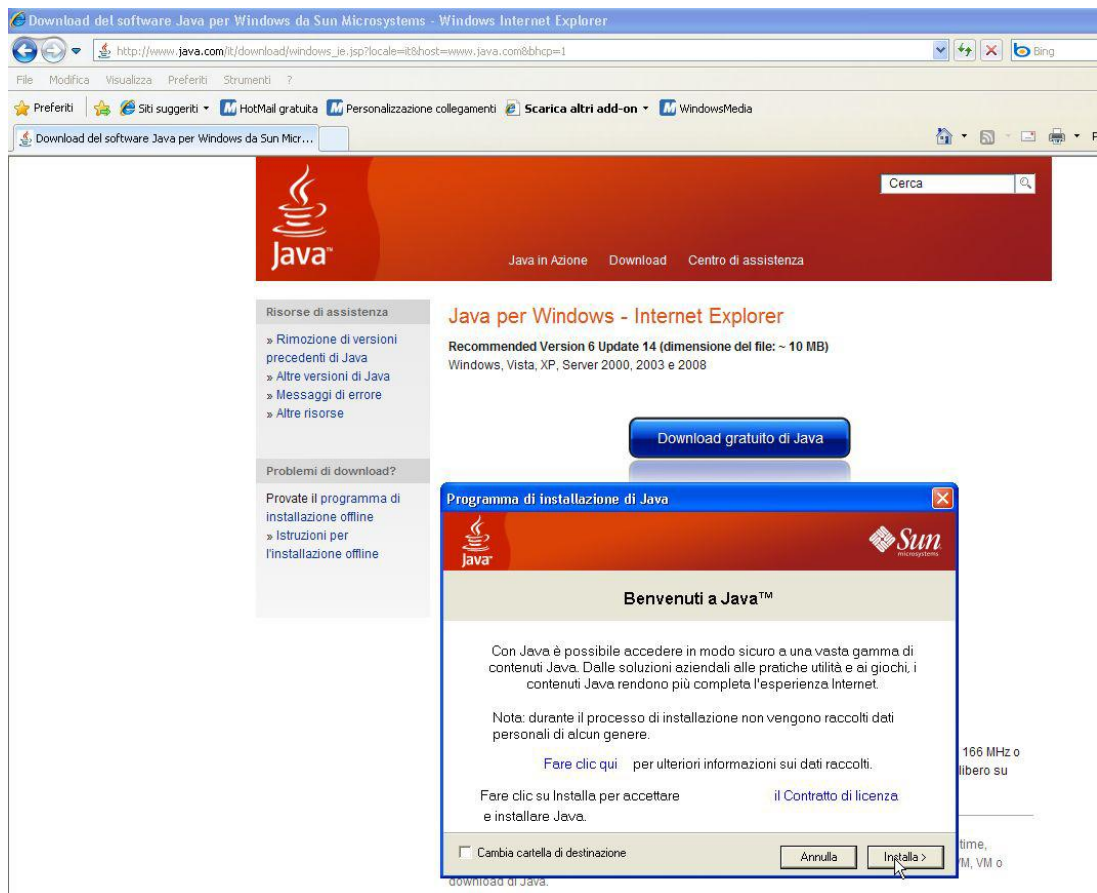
Download del software Java per Windows da Sun Microsystems - Windows Internet Explorer

http://www.java.com/it/download/windows_ie.jsp?locale=it&host=www.java.com&bhcp=1

Bing

File Modifica Visualizza Preferiti Strumenti ?

Preferiti | Siti suggeriti ▾ HotMail gratuita Personalizzazione collegamenti Scarica altri add-on ▾ WindowsMedia

Download del software Java per Windows da Sun Micr...

Java™

Cerca

Java in Azione Download Centro di assistenza

Risorse di assistenza

» Rimozione di versioni precedenti di Java
» Altre versioni di Java
» Messaggi di errore
» Altre risorse

Problemi di download?

Provate il programma di installazione offline
» Istruzioni per l'installazione offline

Java per Windows - Internet Explorer

Recommended Version 6 Update 14 (dimensione del file: ~ 10 MB)
Windows, Vista, XP, Server 2000, 2003 e 2008

Download gratuito di Java

166 MHz o
libero su

time,
M, VM o
download di Java.

Programma di installazione di Java

Java™

Sun microsystems

Benvenuti a Java™

Con Java è possibile accedere in modo sicuro a una vasta gamma di contenuti Java. Dalle soluzioni aziendali alle pratiche utilità e ai giochi, i contenuti Java rendono più completa l'esperienza Internet.

Nota: durante il processo di installazione non vengono raccolti dati personali di alcun genere.

Fare clic qui per ulteriori informazioni sui dati raccolti.

Fare clic su Installa per accettare il Contratto di licenza e installare Java.

Cambia cartella di destinazione

Annulla

Installa >